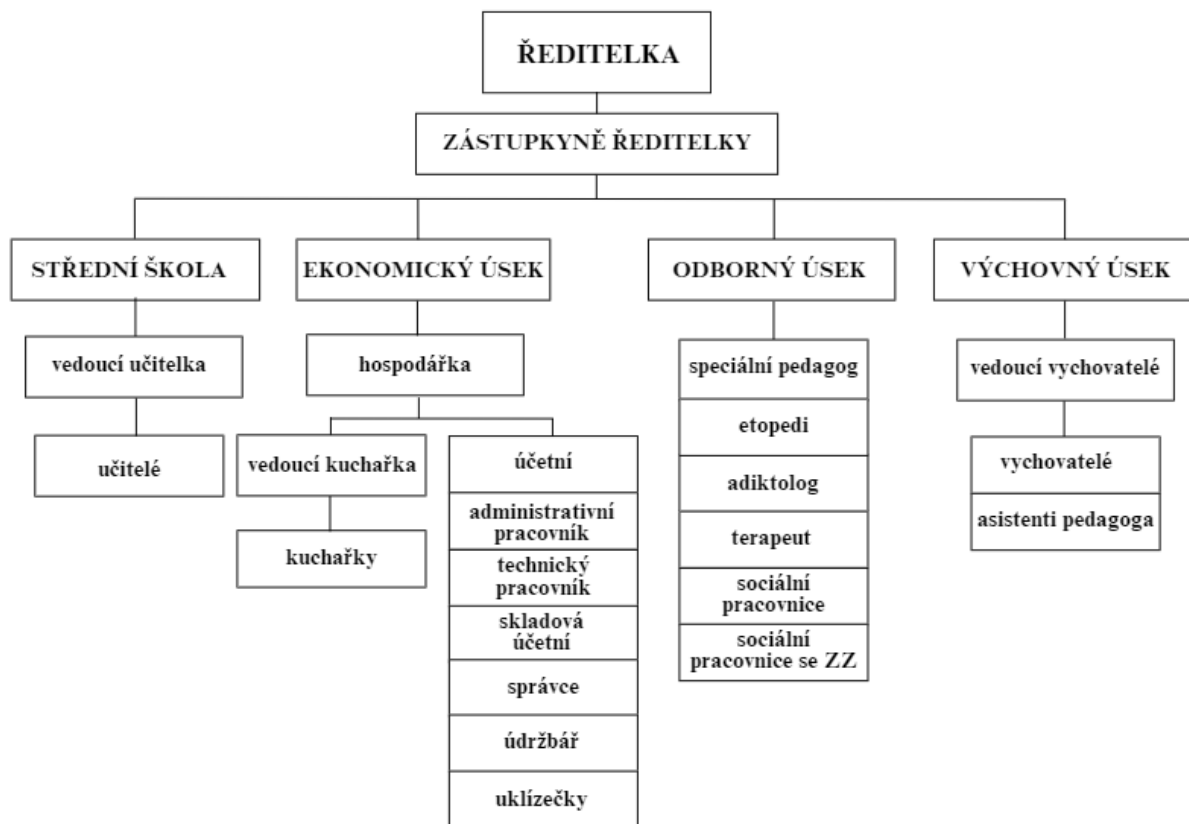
ŘEDITELKA

ZÁSTUPKYNĚ ŘEDITELKY

STŘEDNÍ ŠKOLA

vedoucí učitelka

učitelé

EKONOMICKÝ ÚSEK

hospodářka

vedoucí kuchařka

kuchařky

účetní

administrativní pracovník

technický pracovník

skladová účetní

správce

údržbář

uklízečky

ODBORNÝ ÚSEK

speciální pedagog

etopedi

adiktolog

terapeut

sociální pracovnice

sociální pracovnice se ZZ

VÝCHOVNÝ ÚSEK

vedoucí vychovatelé

vychovatelé

asistenti pedagoga